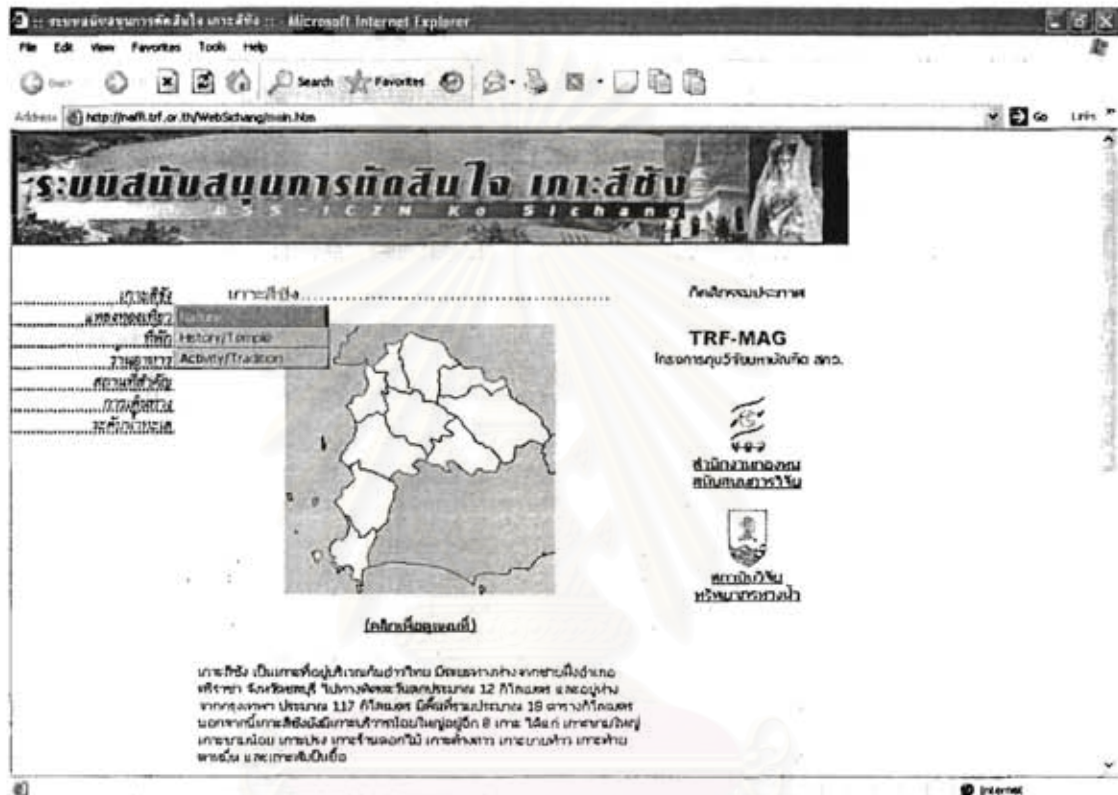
:: ระบบสนับสนุนการตัดสินใจ เกาะสีชัง :: - Microsoft Internet Explorer

File Edit View Favorites Tools Help

Back Search Favorites

Address http://naffi.trf.or.th/WebSichang/main.htm Go Links

ระบบสนับสนุนการตัดสินใจ เกาะสีชัง
DSS-ICZM Ko Sichang

เกาะสีชัง
แหล่งท่องเที่ยว
ที่พัก
ร้านอาหาร
สถานที่สำคัญ
การเดินทาง
ระดับน้ำทะเล

Nature
History/Temple
Activity/Tradition

เกาะสีชัง......................................

กิจกรรมประกาศ

TRF-MAG
โครงการวุฒิวิจัยมหาบัณฑิต สกว.

สำนักงานกองทุนสนับสนุนการวิจัย

สถาบันวิจัยทรัพยากรทางน้ำ

(คลิกเพื่อดูแผนที่)

เกาะสีชัง เป็นเกาะที่อยู่บริเวณก้นอ่าวไทย มีระยะทางห่างจากชายฝั่งอำเภอศรีราชา จังหวัดชลบุรี ไปทางทิศตะวันตกประมาณ 12 กิโลเมตร และอยู่ห่างจากกรุงเทพฯ ประมาณ 117 กิโลเมตร มีพื้นที่รวมประมาณ 18 ตารางกิโลเมตร นอกจากนี้เกาะสีชังยังมีเกาะบริวารน้อยใหญ่อยู่อีก 8 เกาะ ได้แก่ เกาะขามใหญ่ เกาะขามน้อย เกาะปรง เกาะร้านดอกไม้ เกาะค้างคาว เกาะท้ายตาหมื่น และเกาะสัมปันยื่อ

Internet